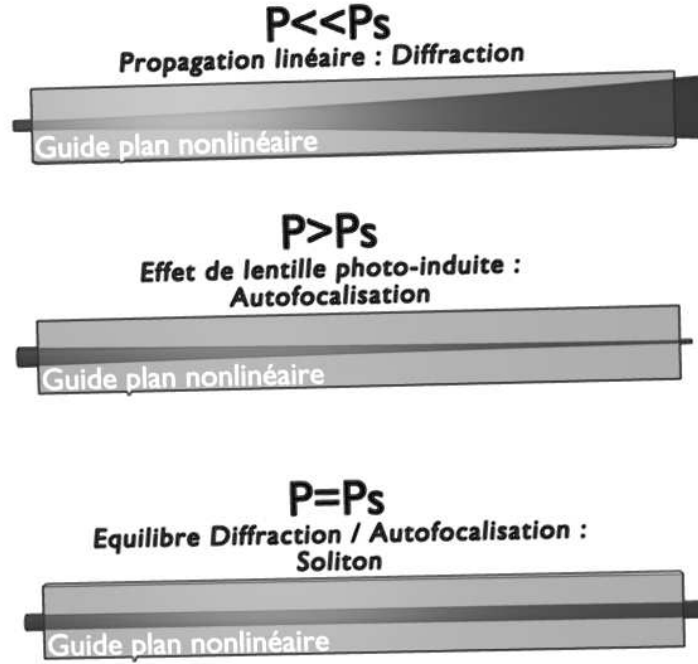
P<<Ps
Propagation linéaire : Diffraction

Guide plan nonlinéaire

P>Ps
Effet de lentille photo-induite : Autofocalisation

Guide plan nonlinéaire

P=Ps
Equilibre Diffraction / Autofocalisation : Soliton

Guide plan nonlinéaire